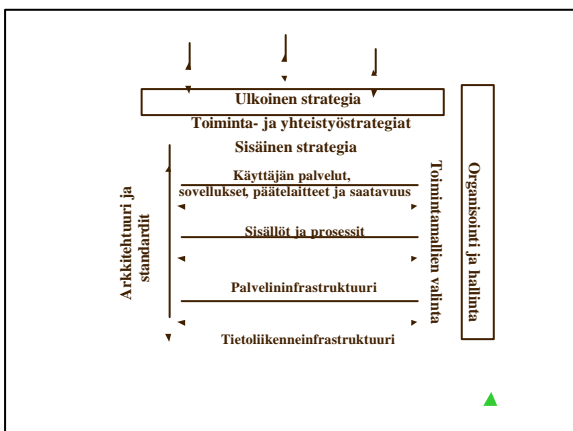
Ulkoinen strategia

Toiminta- ja yhteistyöstrategiat

Sisäinen strategia

Käyttäjän palvelut, sovellukset, päätelaitteet ja saatavuus

Sisällöt ja prosessit

Palvelininfrastruktuuri

Tietoliikenneinfrastruktuuri

Arkkitehtuuri ja standardit

Toimintamallien valinta

Organisointi ja hallinta